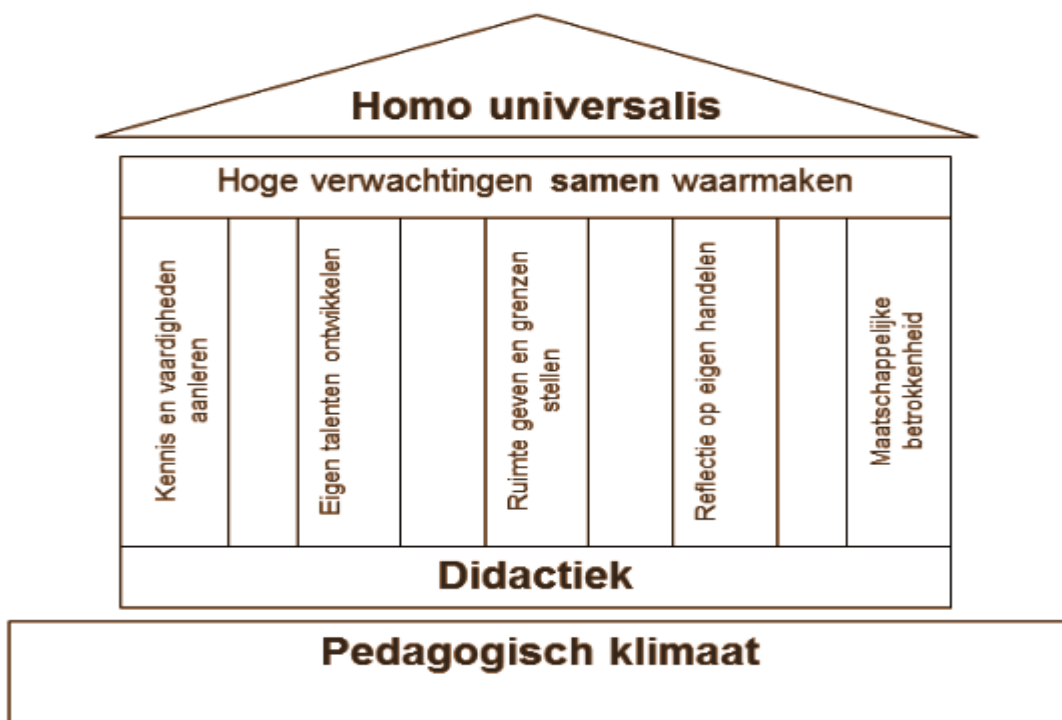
Homo universalis

Hoge verwachtingen samen waarmaken

Kennis en vaardigheden aanleren

Eigen talenten ontwikkelen

Ruimte geven en grenzen stellen

Reflectie op eigen handelen

Maatschappelijke betrokkenheid

Didactiek

Pedagogisch klimaat